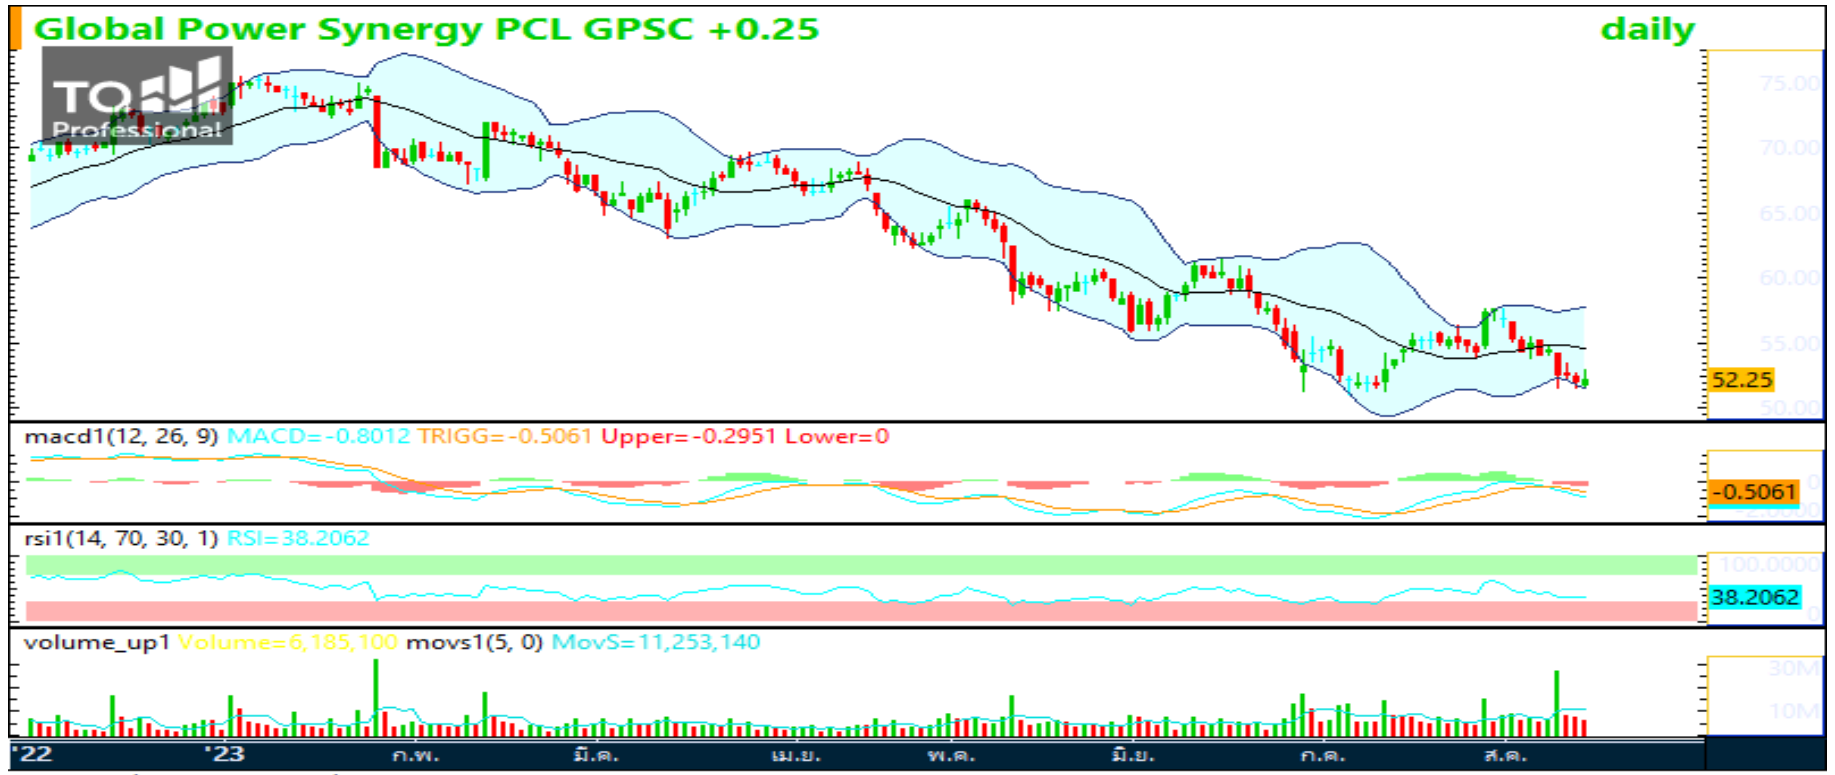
Global Power Synergy PCL GPSC +0.25

daily

TO Professional

75.00
70.00
65.00
60.00
55.00
52.25
50.00

macd1(12, 26, 9) MACD=-0.8012 TRIGG=-0.5061 Upper=-0.2951 Lower=0

-0.5061

rsi1(14, 70, 30, 1) RSI=38.2062

100.0000
38.2062

volume_up1 Volume=6,185,100 movs1(5, 0) MovS=11,253,140

30M
10M

'22 '23 ก.พ. มี.ค. เม.ย. พ.ค. มิ.ย. ก.ค. ส.ค.